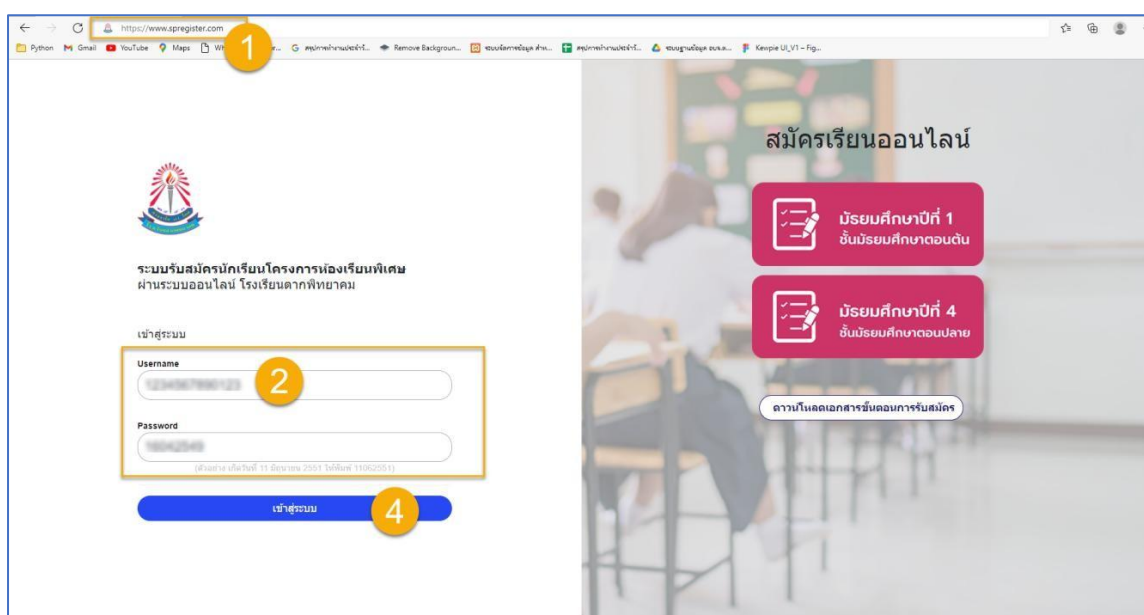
https://www.spregister.com

Python Gmail YouTube Maps Wh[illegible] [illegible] G สรุปการทำงานประจำวั... Remove Backgroun... ระบบจัดการข้อมูล สำห... สรุปการทำงานประจำวั... ระบบฐานข้อมูล อบจ.ต... Kewpie UI_V1 – Fig...

1

ระบบรับสมัครนักเรียนโครงการห้องเรียนพิเศษ
ผ่านระบบออนไลน์ โรงเรียนตากพิทยาคม

เข้าสู่ระบบ

Username
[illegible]

2

Password
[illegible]

(ตัวอย่าง เกิดวันที่ 11 มิถุนายน 2551 ให้พิมพ์ 11062551)

เข้าสู่ระบบ

4

สมัครเรียนออนไลน์

มัธยมศึกษาปีที่ 1
ชั้นมัธยมศึกษาตอนต้น

มัธยมศึกษาปีที่ 4
ชั้นมัธยมศึกษาตอนปลาย

ดาวน์โหลดเอกสารขั้นตอนการรับสมัคร